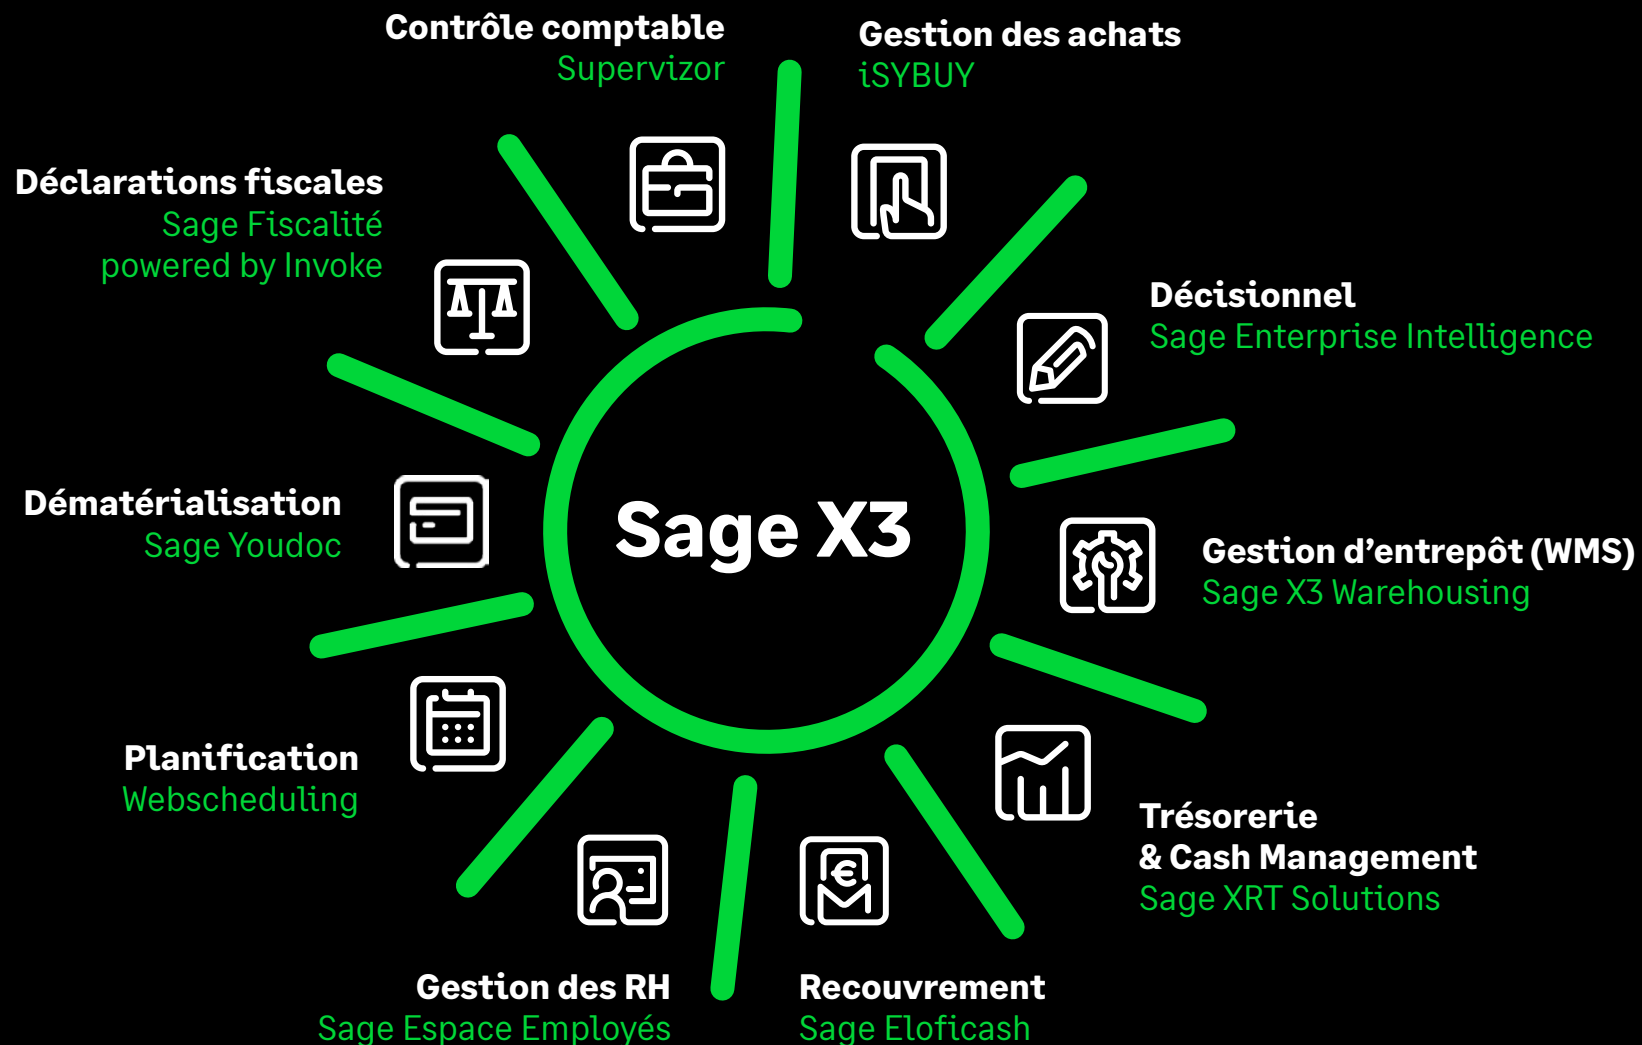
Contrôle comptable
Supervizor

Gestion des achats
iSYBUY

Déclarations fiscales
Sage Fiscalité
powered by Invoke

Décisionnel
Sage Enterprise Intelligence

Dématérialisation
Sage Youdoc

Sage X3

Gestion d'entrepôt (WMS)
Sage X3 Warehousing

Planification
Webscheduling

Trésorerie
& Cash Management
Sage XRT Solutions

Gestion des RH
Sage Espace Employés

Recouvrement
Sage Eloficash